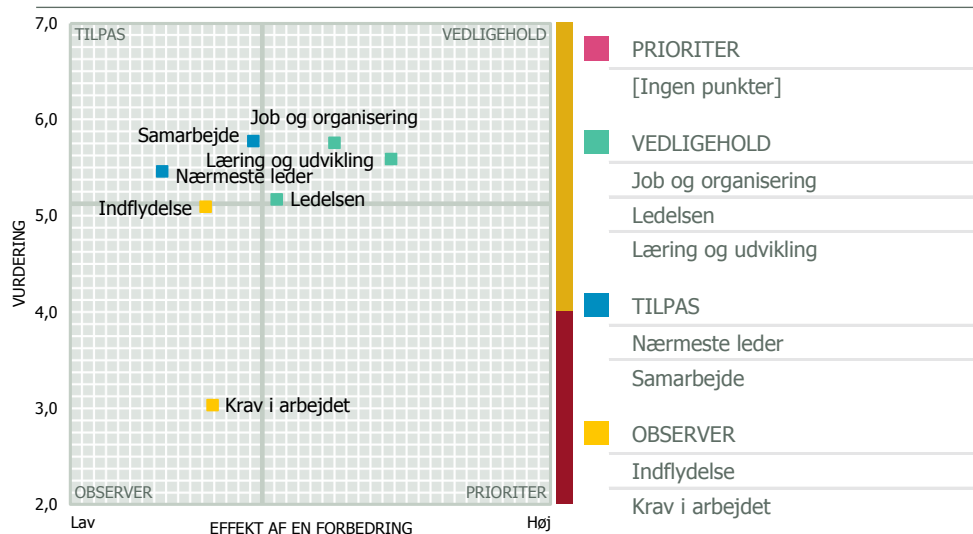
7,0
6,0
5,0
4,0
3,0
2,0

VURDERING

TILPAS
VEDLIGEHOLD
OBSERVER
PRIORITER

Job og organisering
Samarbejde
Læring og udvikling
Nærmeste leder
Ledelsen
Indflydelse
Krav i arbejdet

Lav
EFFEKT AF EN FORBEDRING
Høj

PRIORITER
[Ingen punkter]

VEDLIGEHOLD
Job og organisering
Ledelsen
Læring og udvikling

TILPAS
Nærmeste leder
Samarbejde

OBSERVER
Indflydelse
Krav i arbejdet